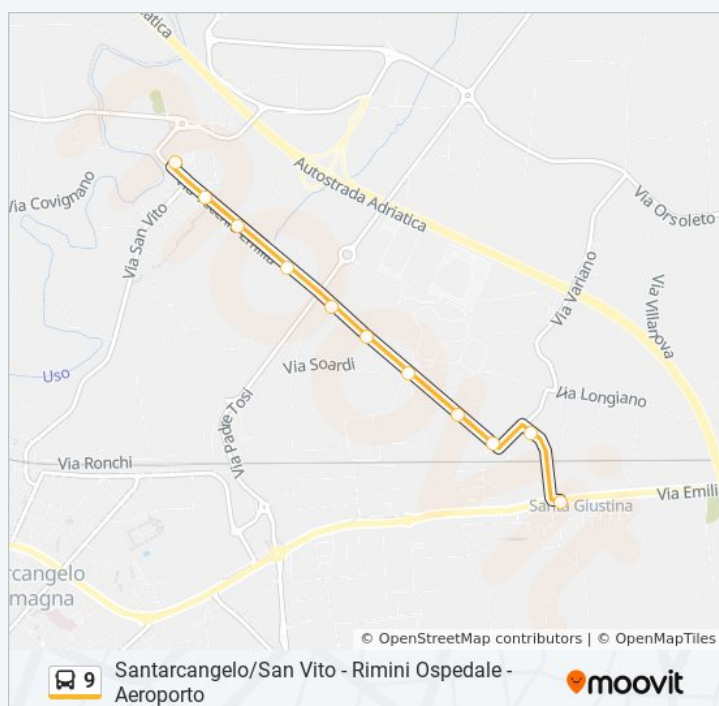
atica
Via Covignano
Via San Vito
Via Emilia
Autostrada Adriatica
Via Orsoleto
Via Variano
Via Villanova
Via Soardi
Uso
Via Longiano
Via Padre Tosi
Via Ronchi
Santa Giustina
Via Emili
rcangelo
magna
© OpenStreetMap contributors | © OpenMapTiles
9
Santarcangelo/San Vito - Rimini Ospedale - Aeroporto
moovit